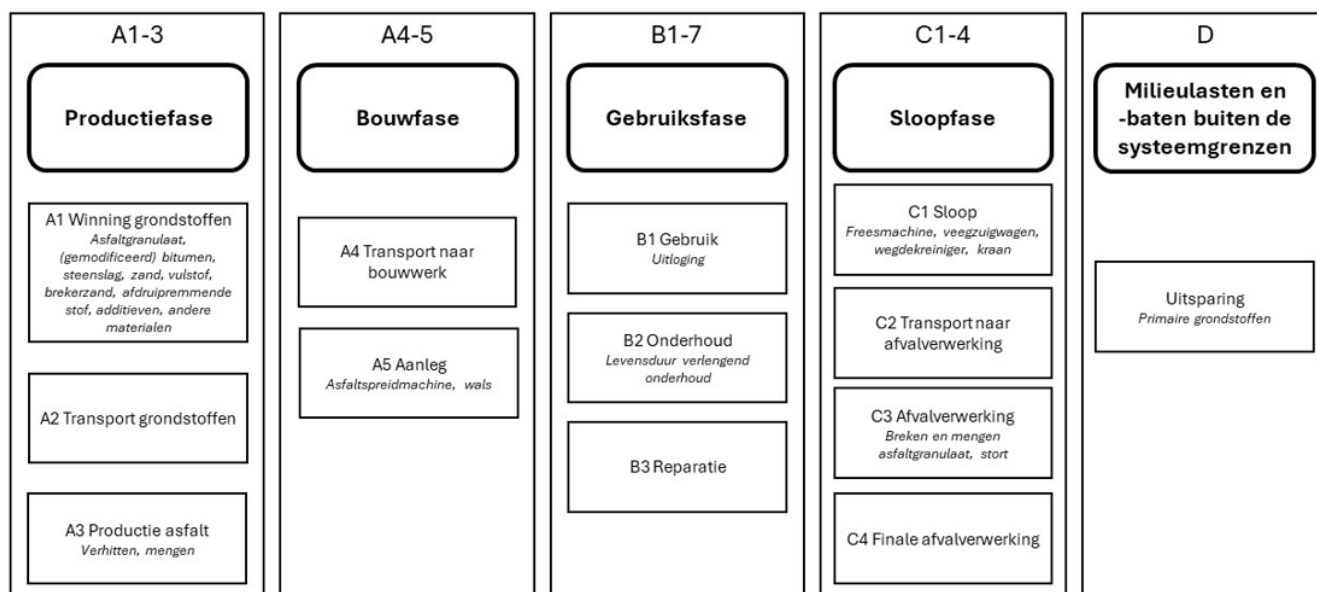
A1-3

Productiefase

A1 Winning grondstoffen
*Asfaltgranulaat, (gemodificeerd) bitumen, steenslag, zand, vulstof, brekerzand, afdruipremmende stof, additieven, andere materialen*

A2 Transport grondstoffen

A3 Productie asfalt
*Verhitten, mengen*

A4-5

Bouwfase

A4 Transport naar bouwwerk

A5 Aanleg
*Asfaltspreidmachine, wals*

B1-7

Gebruiksfase

B1 Gebruik
*Uitloging*

B2 Onderhoud
*Levensduur verlengend onderhoud*

B3 Reparatie

C1-4

Sloopfase

C1 Sloop
*Freesmachine, veegzuigwagen, wegdekreiniger, kraan*

C2 Transport naar afvalverwerking

C3 Afvalverwerking
*Breken en mengen asfaltgranulaat, stort*

C4 Finale afvalverwerking

D

Milieulasten en -baten buiten de systeemgrenzen

Uitsparing
*Primaire grondstoffen*